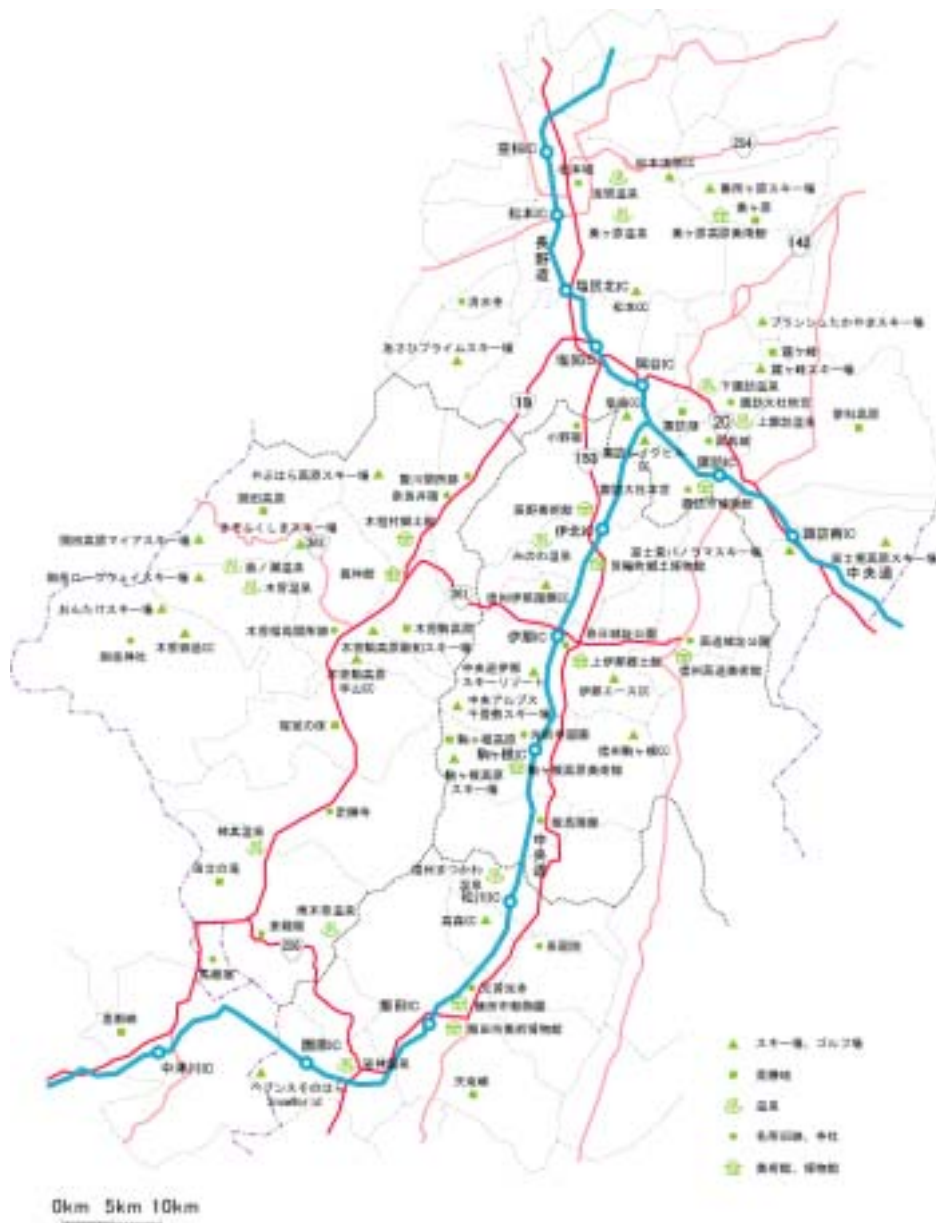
豊科IC
松本城
浅間温泉
松本IC
美ヶ原温泉
長野道
塩尻北IC
清水寺
あさひプライムスキー場
塩尻IC
岡谷IC
19
153
254
美ヶ原高原美術館
142
ブランシュたかやまスキー場
霧ヶ峰
霧ヶ峰スキー場
下諏訪温泉
諏訪大社秋宮
上諏訪温泉
20
諏訪IC
諏訪南IC
中央道
富士見高原スキー場
富士見パノラマスキー場
やぶはら高原スキー場
開田高原
きそふくしまスキー場
開田高原マイアスキー場
御岳ロープウェイスキー場
おんたけスキー場
木曽温泉
御岳神社
木曽駒高原
伊北IC
伊那IC
中央道伊那スキーリゾート
中央アルプス千畳敷スキー場
駒ヶ根高原
駒ヶ根IC
駒ヶ根高原スキー場
中央道
信州まつかわ温泉
松川IC
高森IC
飯田IC
園原IC
中津川IC
ヘブンスそのはら
昼神温泉
天竜峡
飯田市美術博物館
飯田城址
元善光寺
▲ スキー場、ゴルフ場
■ 景勝地
温泉
● 名所旧跡、寺社
美術館、博物館
0km 5km 10km